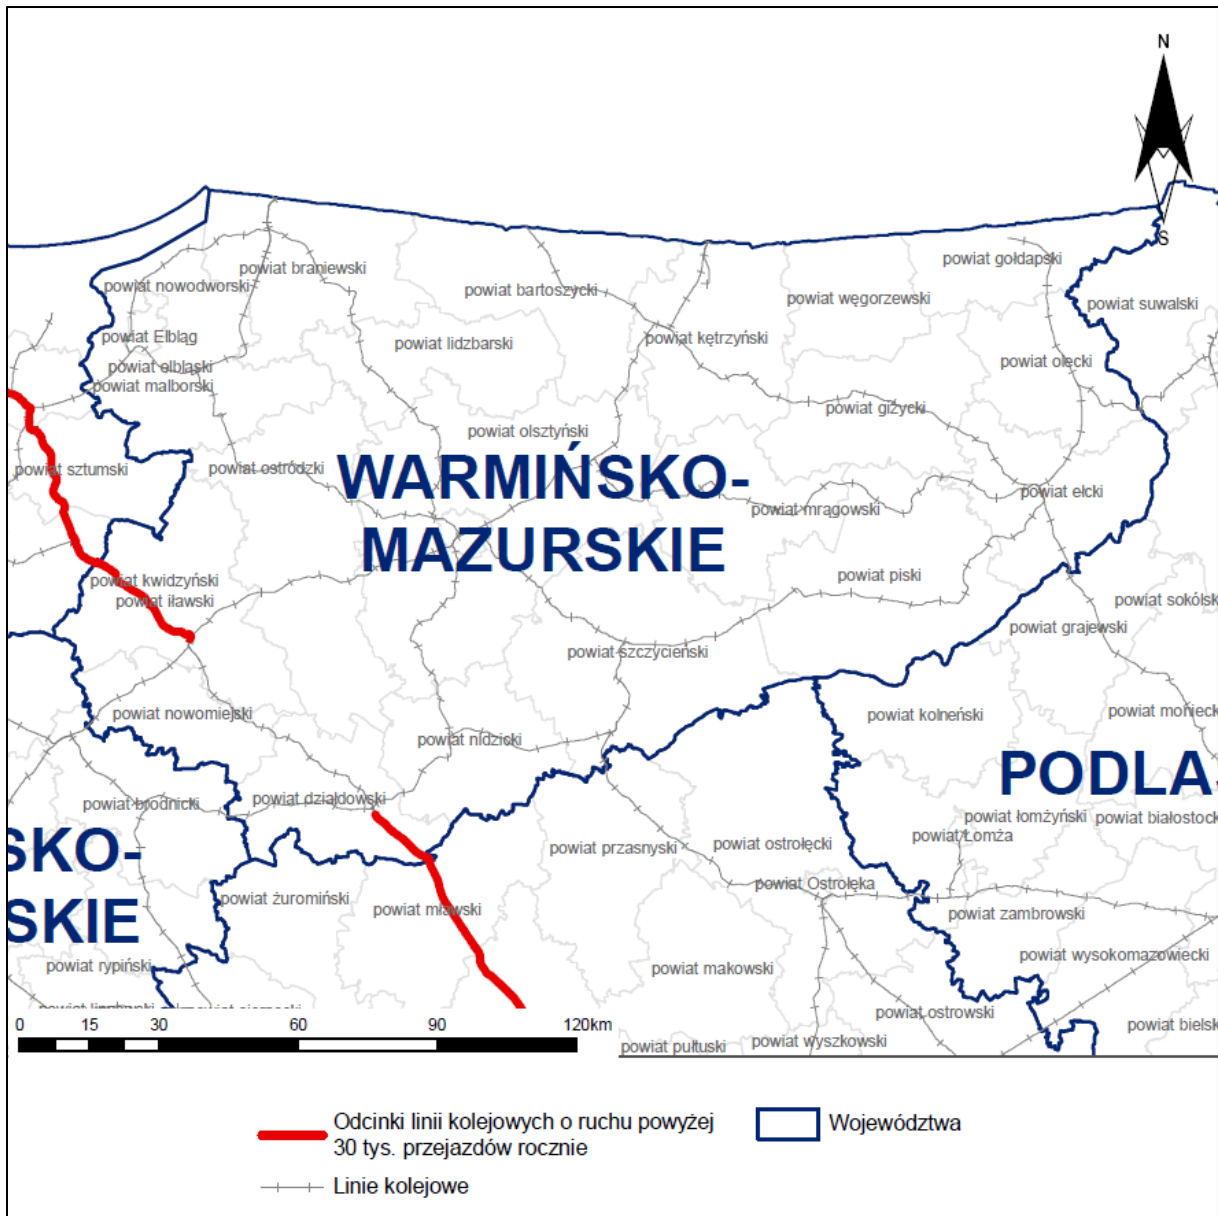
N

S

powiat braniewski
powiat nowodworski
powiat bartoszycki
powiat gołdapski
powiat węgorzewski
powiat suwalski
powiat Elbląg
powiat lidzbarski
powiat kętrzyński
powiat elbląski
powiat malborski
powiat olecki
powiat giżycki
powiat olsztyński
powiat sztumski
powiat ostródzki
WARMIŃSKO-
MAZURSKIE
powiat ełcki
powiat mrągowski
powiat piski
powiat kwidzyński
powiat iławski
powiat sokólsk
powiat grajewski
powiat szczycieński
powiat nowomiejski
powiat kolneński
powiat moniecki
powiat nidzicki
PODLA
powiat brodnicki
powiat działdowski
powiat łomżyński
powiat białostock
powiat Łomża
SKO-
powiat przasnyski
powiat ostrołęcki
powiat Ostrołęka
SKIE
powiat żuromiński
powiat mławski
powiat zambrowski
powiat wysokomazowiecki
powiat rypiński
powiat makowski
powiat ostrowski
powiat bielsk
powiat pułtuski
powiat wyszkowski

0 15 30 60 90 120km

Odcinki linii kolejowych o ruchu powyżej 30 tys. przejazdów rocznie

Województwa

Linie kolejowe